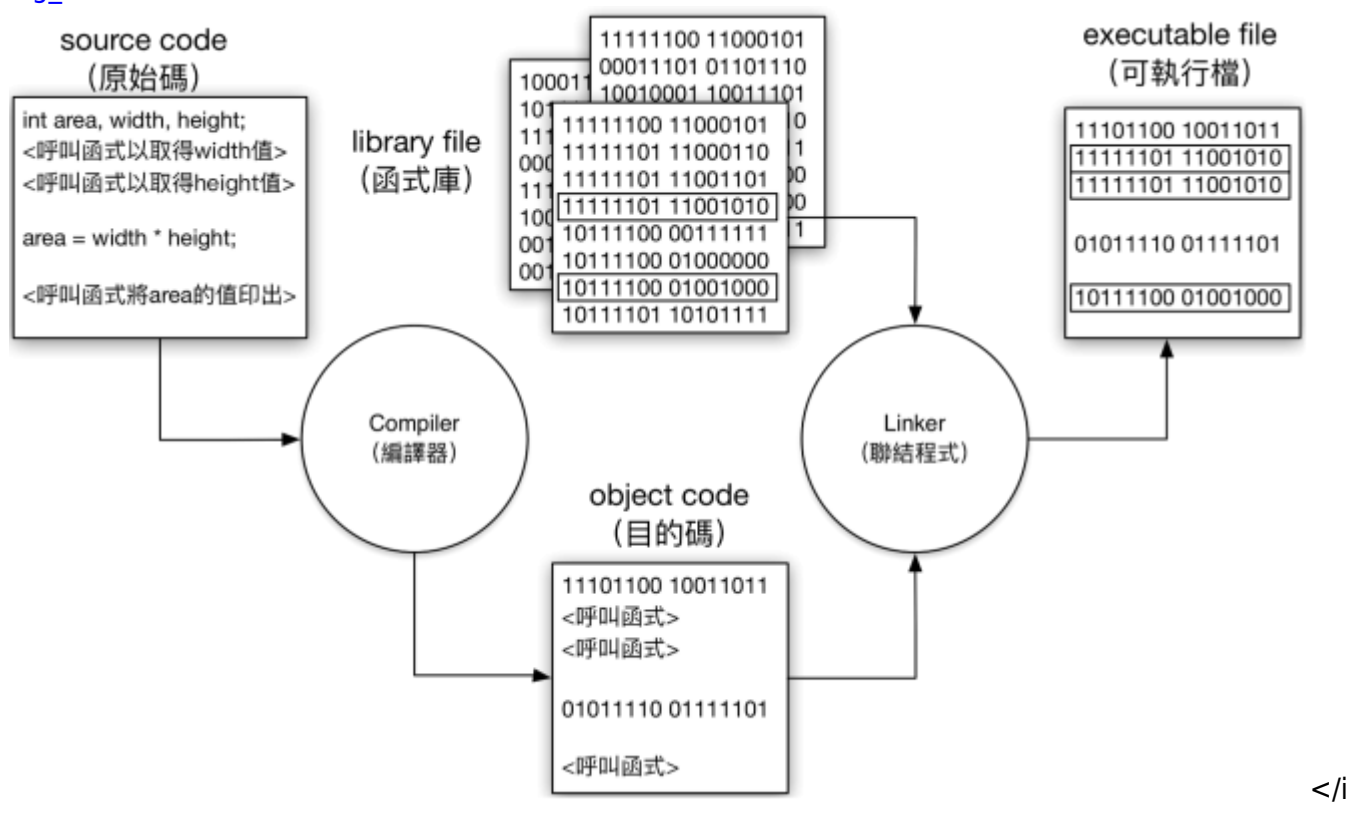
source code
(原始碼)

int area, width, height;
<呼叫函式以取得width值>
<呼叫函式以取得height值>

area = width * height;

<呼叫函式將area的值印出>

library file
(函式庫)

11111100 11000101
00011101 01101110
10010001 10011101

10001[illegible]
101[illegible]
111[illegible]
000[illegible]
111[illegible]
100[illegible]
001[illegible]
001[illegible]

11111100 11000101
11111101 11000110
11111101 11001101
11111101 11001010
10111100 00111111
10111100 01000000
10111100 01001000
10111101 10101111

executable file
(可執行檔)

11101100 10011011
11111101 11001010
11111101 11001010

01011110 01111101

10111100 01001000

Compiler
(編譯器)

Linker
(聯結程式)

object code
(目的碼)

11101100 10011011
<呼叫函式>
<呼叫函式>

01011110 01111101

<呼叫函式>

</i